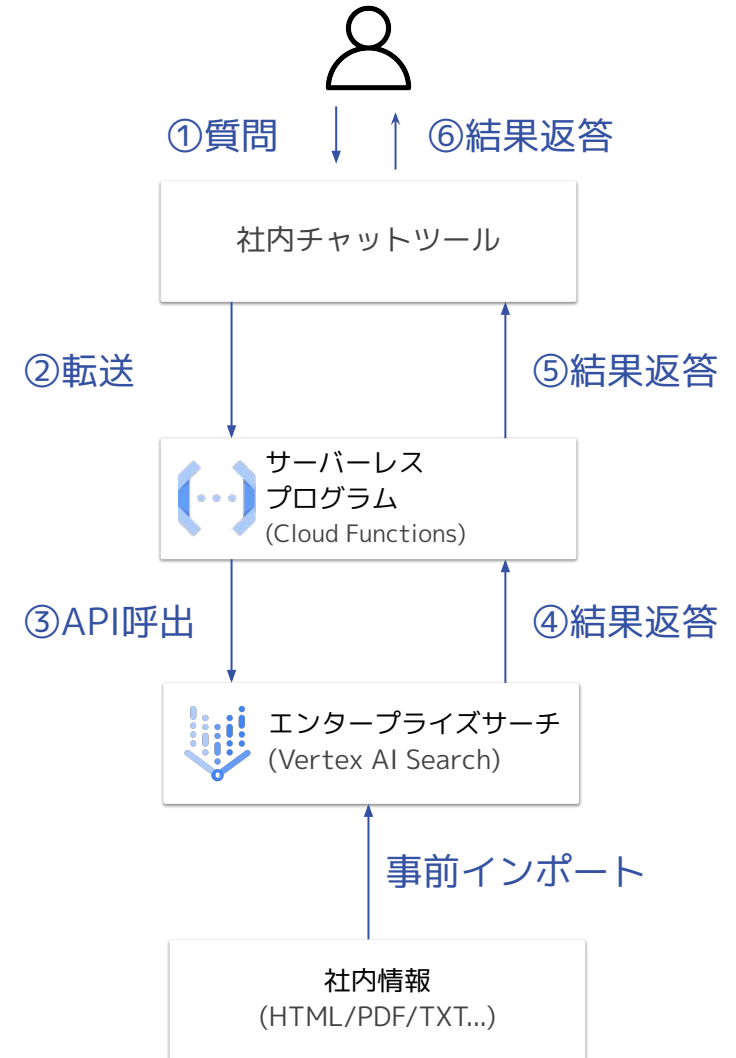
①質問

⑥結果返答

社内チャットツール

②転送

⑤結果返答

サーバーレス
プログラム
(Cloud Functions)

③API呼出

④結果返答

エンタープライズサーチ
(Vertex AI Search)

事前インポート

社内情報
(HTML/PDF/TXT...)